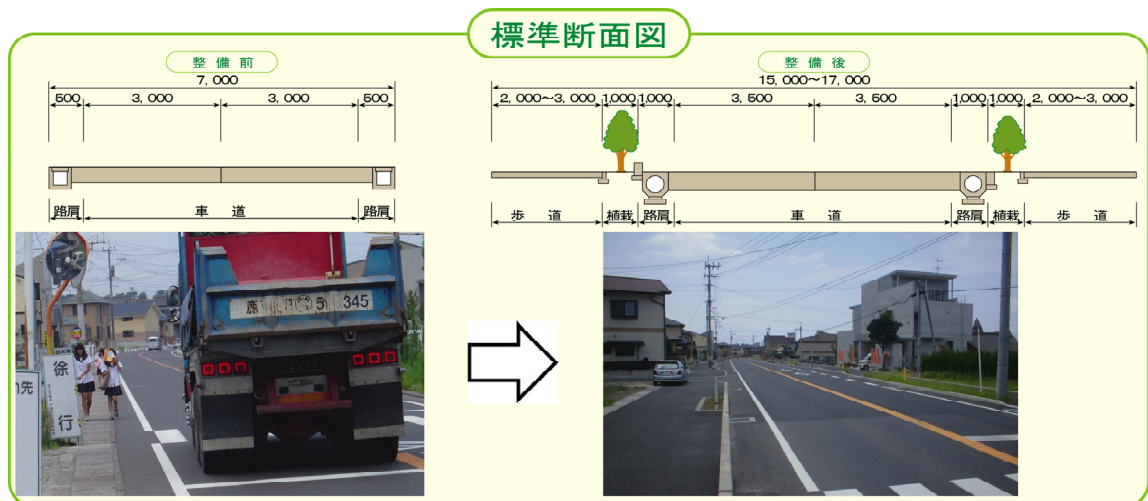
標準断面図

整備前

7, 000

500 | 3, 000 | 3, 000 | 500

路肩 | 車道 | 路肩

整備後

15, 000〜17, 000

2, 000〜3, 000 | 1,000 | 1,000 | 3, 500 | 3, 500 | 1,000 | 1,000 | 2, 000〜3, 000

歩道 | 植栽 | 路肩 | 車道 | 路肩 | 植栽 | 歩道

345

徐行